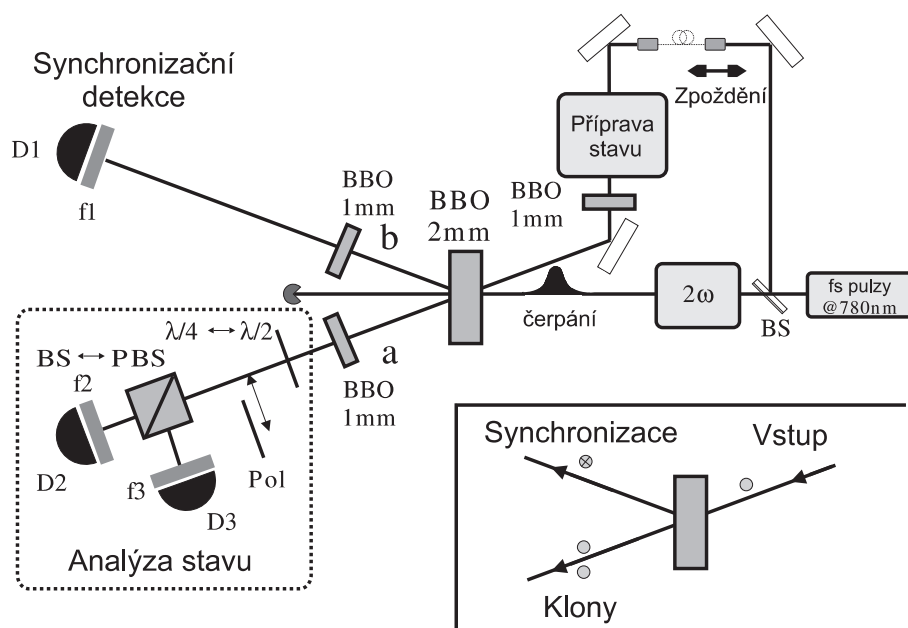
Synchronizační detekce

D1

f1

BBO 1mm

b

BBO 2mm

BBO 1mm

Příprava stavu

Zpoždění

$2\omega$

fs pulzy @780nm

BS

čerpání

$\lambda/4 \leftrightarrow \lambda/2$

BS $\leftrightarrow$ PBS

f2

D2

f3

D3

Pol

a

BBO 1mm

Analýza stavu

Synchronizace

Vstup

Klony